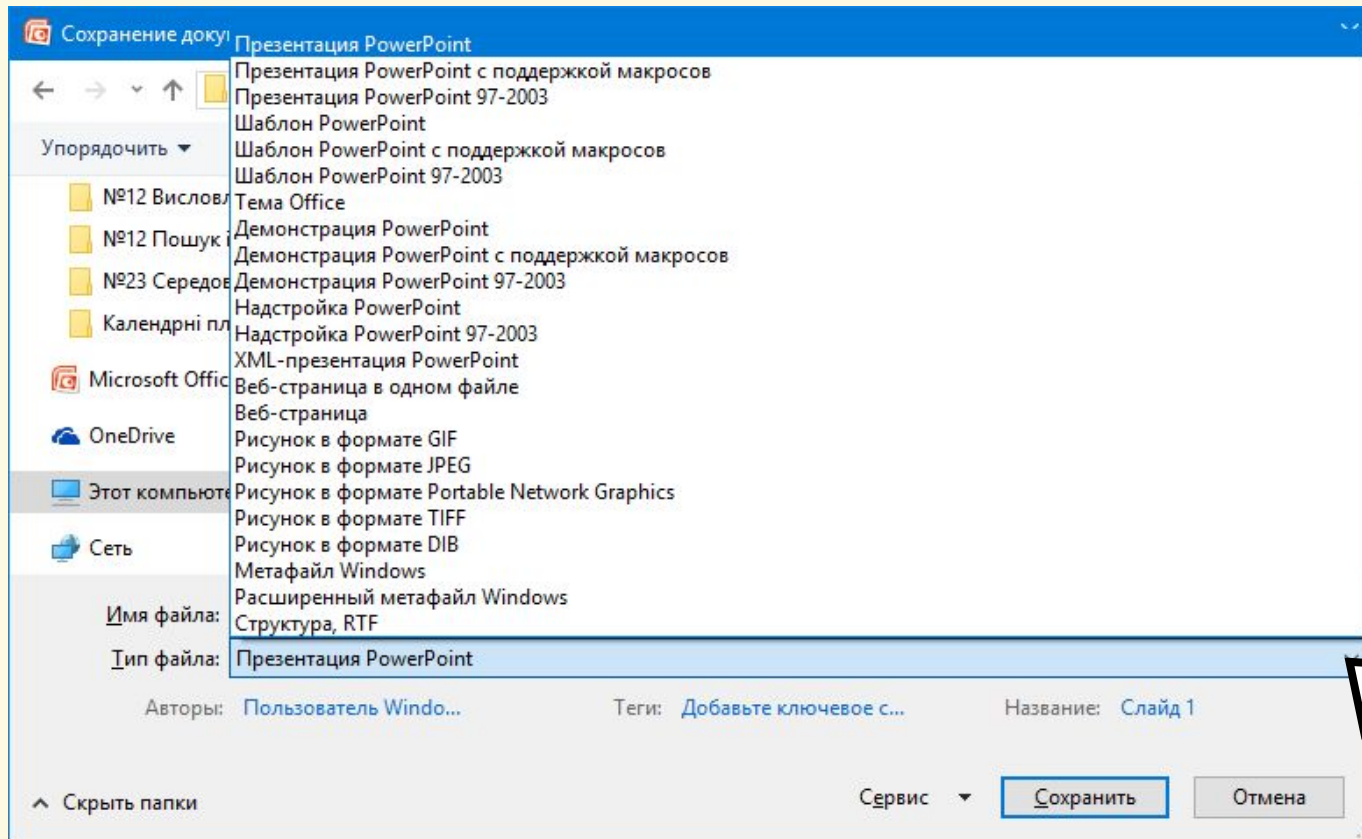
Сохранение доку

Упорядочить ▾

№12 Висловл

№12 Пошук і

№23 Середов

Календрні пл

Microsoft Offic

OneDrive

Этот компьюте

Сеть

Презентация PowerPoint
Презентация PowerPoint с поддержкой макросов
Презентация PowerPoint 97-2003
Шаблон PowerPoint
Шаблон PowerPoint с поддержкой макросов
Шаблон PowerPoint 97-2003
Тема Office
Демонстрация PowerPoint
Демонстрация PowerPoint с поддержкой макросов
Демонстрация PowerPoint 97-2003
Надстройка PowerPoint
Надстройка PowerPoint 97-2003
XML-презентация PowerPoint
Веб-страница в одном файле
Веб-страница
Рисунок в формате GIF
Рисунок в формате JPEG
Рисунок в формате Portable Network Graphics
Рисунок в формате TIFF
Рисунок в формате DIB
Метафайл Windows
Расширенный метафайл Windows
Структура, RTF

Имя файла:

Тип файла: Презентация PowerPoint

Авторы: Пользователь Windo...

Теги: Добавьте ключевое с...

Название: Слайд 1

Скрыть папки

Сервис ▾

Сохранить

Отмена